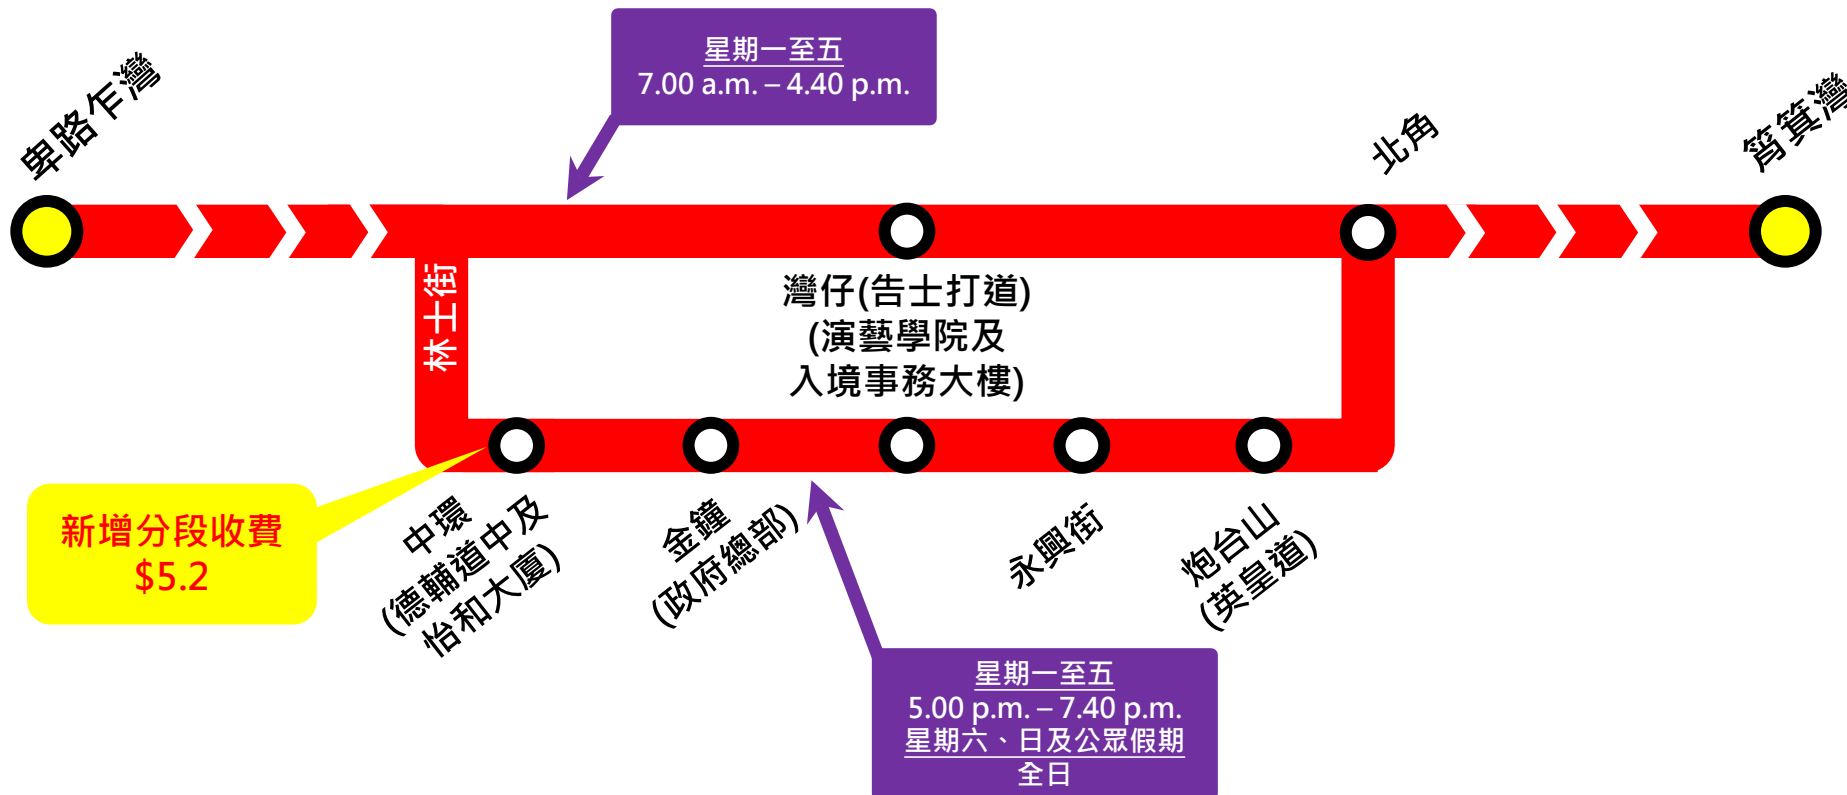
星期一至五
7.00 a.m. – 4.40 p.m.

卑路乍灣

北角

筲箕灣

林士街

灣仔(告士打道)
(演藝學院及
入境事務大樓)

新增分段收費
$5.2

中環
(德輔道中及
怡和大廈)

金鐘
(政府總部)

永興街

炮台山
(英皇道)

星期一至五
5.00 p.m. – 7.40 p.m.
星期六、日及公眾假期
全日